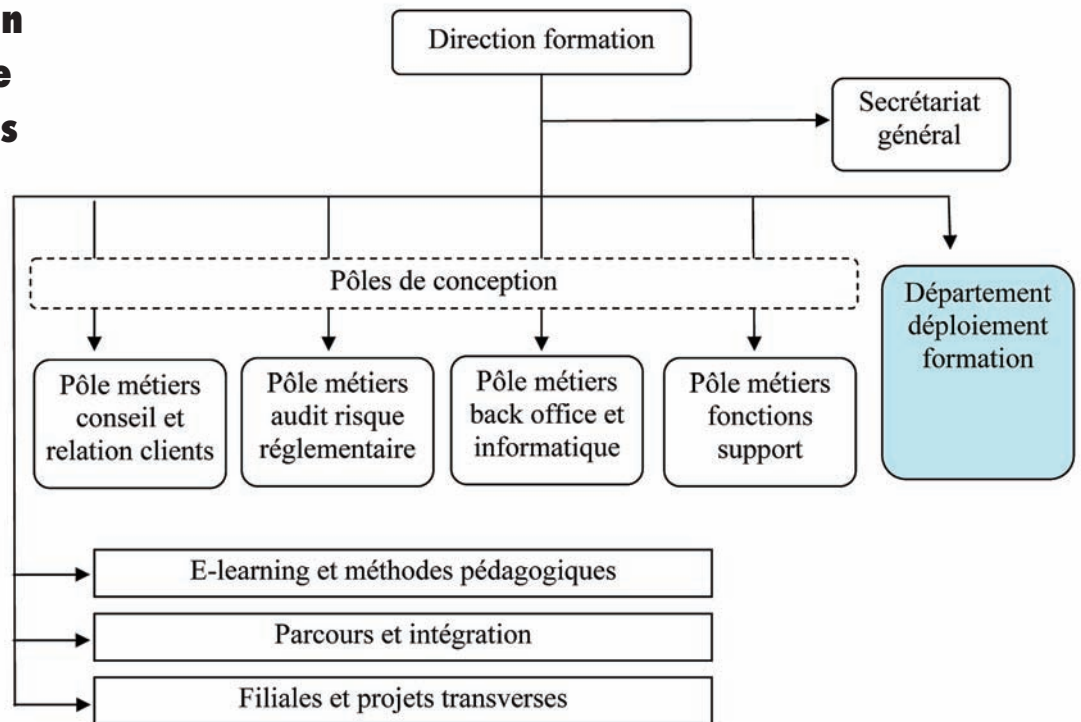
n
e
s

Direction formation

Secrétariat général

Pôles de conception

Département déploiement formation

Pôle métiers conseil et relation clients

Pôle métiers audit risque réglementaire

Pôle métiers back office et informatique

Pôle métiers fonctions support

E-learning et méthodes pédagogiques

Parcours et intégration

Filiales et projets transverses